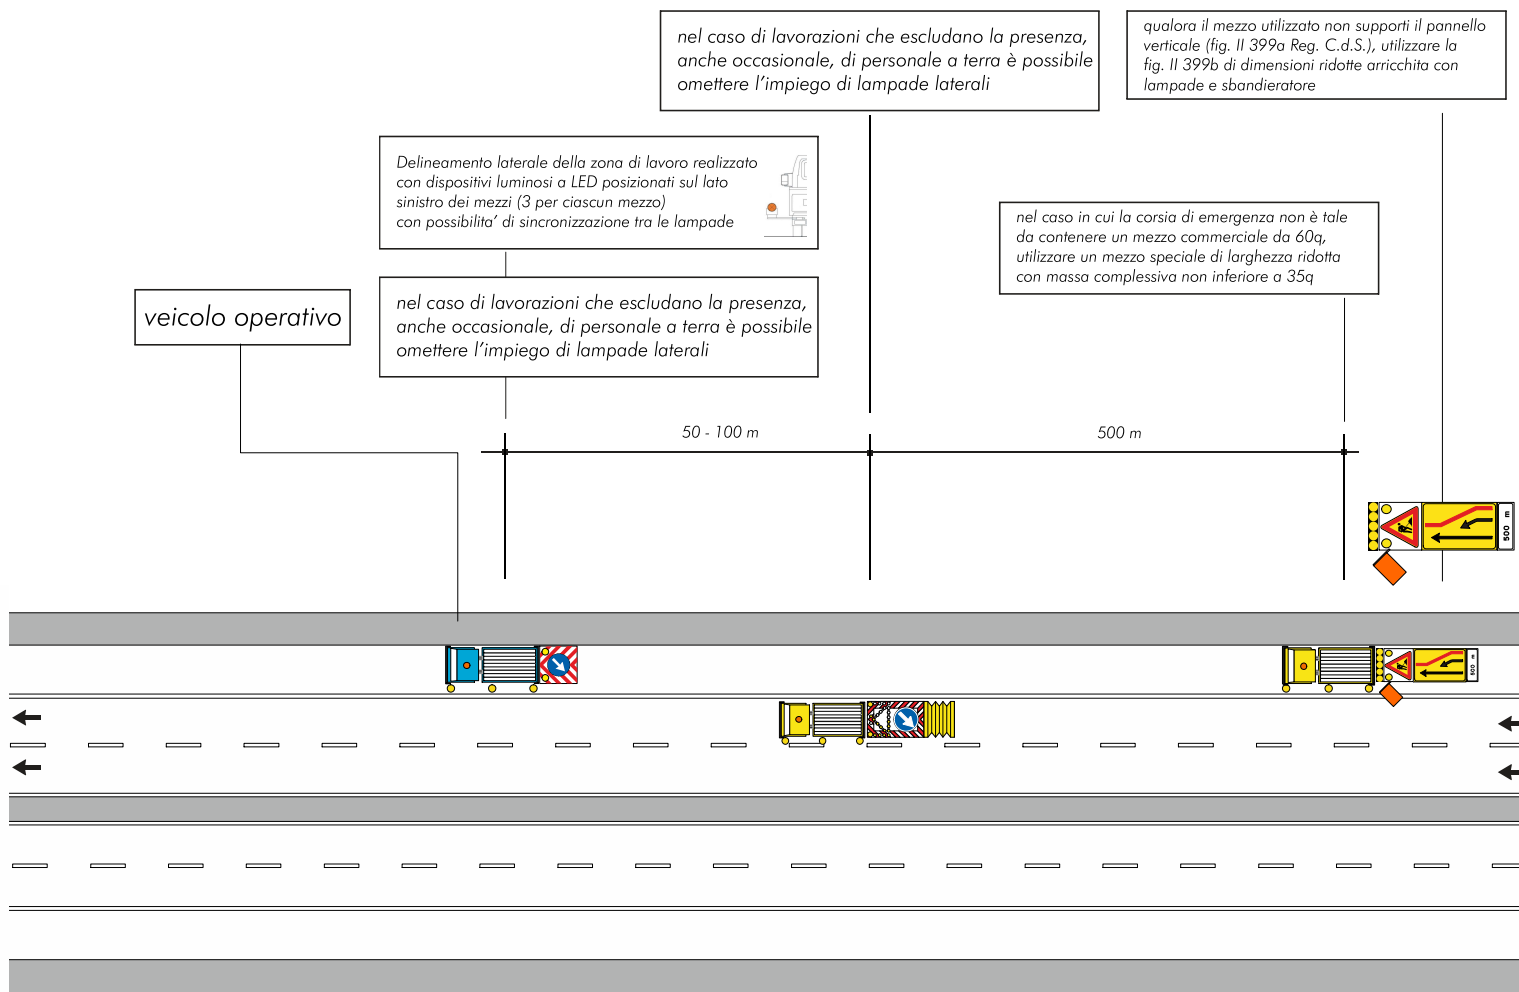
nel caso di lavorazioni che escludano la presenza, anche occasionale, di personale a terra è possibile omettere l’impiego di lampade laterali

qualora il mezzo utilizzato non supporti il pannello verticale (fig. II 399a Reg. C.d.S.), utilizzare la fig. II 399b di dimensioni ridotte arricchita con lampade e sbandieratore

Delineamento laterale della zona di lavoro realizzato con dispositivi luminosi a LED posizionati sul lato sinistro dei mezzi (3 per ciascun mezzo) con possibilita’ di sincronizzazione tra le lampade

nel caso in cui la corsia di emergenza non è tale da contenere un mezzo commerciale da 60q, utilizzare un mezzo speciale di larghezza ridotta con massa complessiva non inferiore a 35q

veicolo operativo

nel caso di lavorazioni che escludano la presenza, anche occasionale, di personale a terra è possibile omettere l’impiego di lampade laterali

50 - 100 m

500 m

500 m

500 m